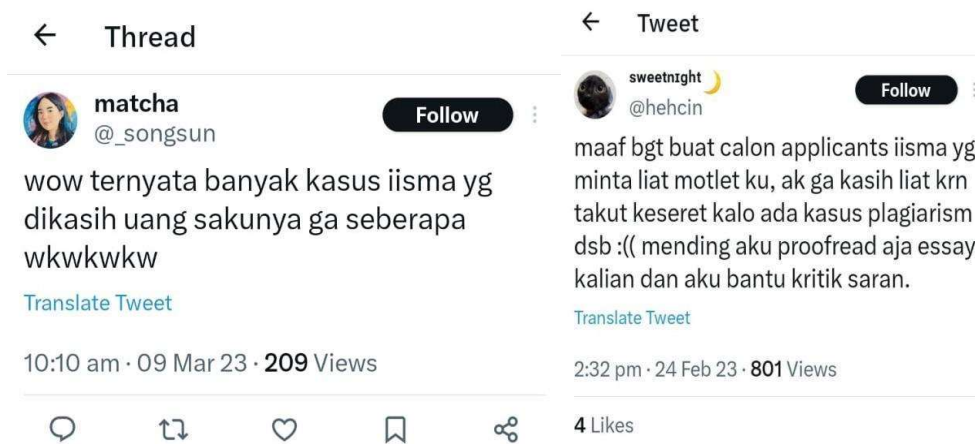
← Thread

matcha
@_songsun

Follow

wow ternyata banyak kasus iisma yg dikasih uang sakunya ga seberapa wkwkwkw

Translate Tweet

10:10 am · 09 Mar 23 · 209 Views

← Tweet

sweetnɪght
@hehcin

Follow

maaf bgt buat calon applicants iisma yg minta liat motlet ku, ak ga kasih liat krn takut keseret kalo ada kasus plagiarism dsb :(( mending aku proofread aja essay kalian dan aku bantu kritik saran.

Translate Tweet

2:32 pm · 24 Feb 23 · 801 Views

4 Likes